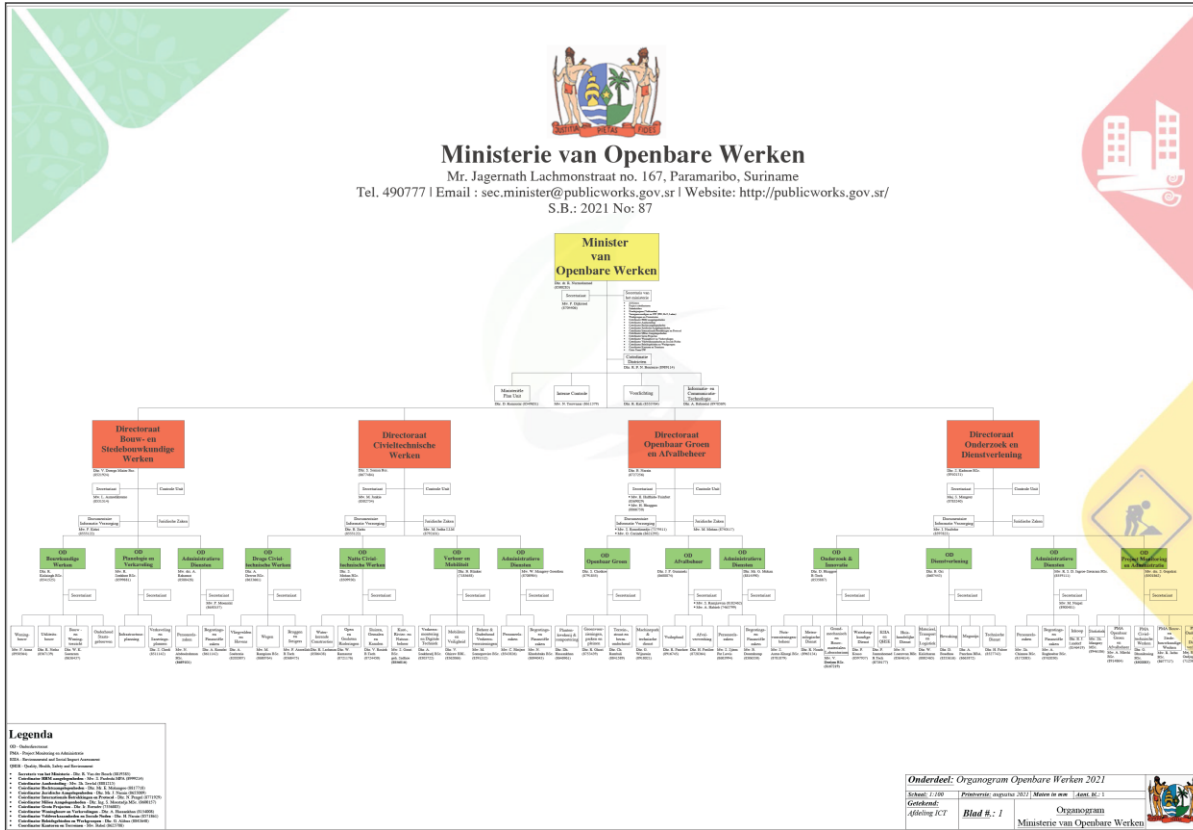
JUSTITIA PIETAS FIDES

Ministerie van Openbare Werken

Mr. Jagernath Lachmonstraat no. 167, Paramaribo, Suriname

Tel. 490777 | Email : sec.minister@publicworks.gov.sr | Website: http://publicworks.gov.sr/

S.B.: 2021 No: 87

Minister van Openbare Werken

Secretariaat

Coördinator Diensten

Ministeriële Flex Unit

Interne Controle

Voorlichting

Informatie- en Communicatie Technologie

Directoraat Bouw- en Stedebouwkundige Werken

Secretariaat

Controle Unit

Huishoudelijke Zaken

Directoraat Civieltechnische Werken

Secretariaat

Controle Unit

Directoraat Openbaar Groen en Afvalbeheer

Secretariaat

Controle Unit

Directoraat Onderzoek en Dienstverlening

Secretariaat

Controle Unit

OD Bouwkundige Werken

OD Planologie en Verkaveling

OD Administratieve Diensten

OD Droge Civiel-technische Werken

OD Natte Civiel-technische Werken

OD Verkeer en Mobiliteit

OD Administratieve Diensten

OD Openbaar Groen

OD Afvalbeheer

OD Administratieve Diensten

OD Onderzoek & Innovatie

OD Dienstverlening

OD Administratieve Diensten

OD Project Monitoring en Administratie

Secretariaat

Wegen

Bruggen en Steigers

Vuilophaal

Bevrachting

Magazijn

Technische Dienst

Legenda

OD - Onderdirectoraat

PMA - Project Monitoring en Administratie

ESIA - Environmental and Social Impact Assessment

QHSE - Quality, Health, Safety and Environment

Onderdeel: Organogram Openbare Werken 2021

Schaal: 1:100

Getekend: Afdeling ICT

Blad #.: 1

Organogram Ministerie van Openbare Werken